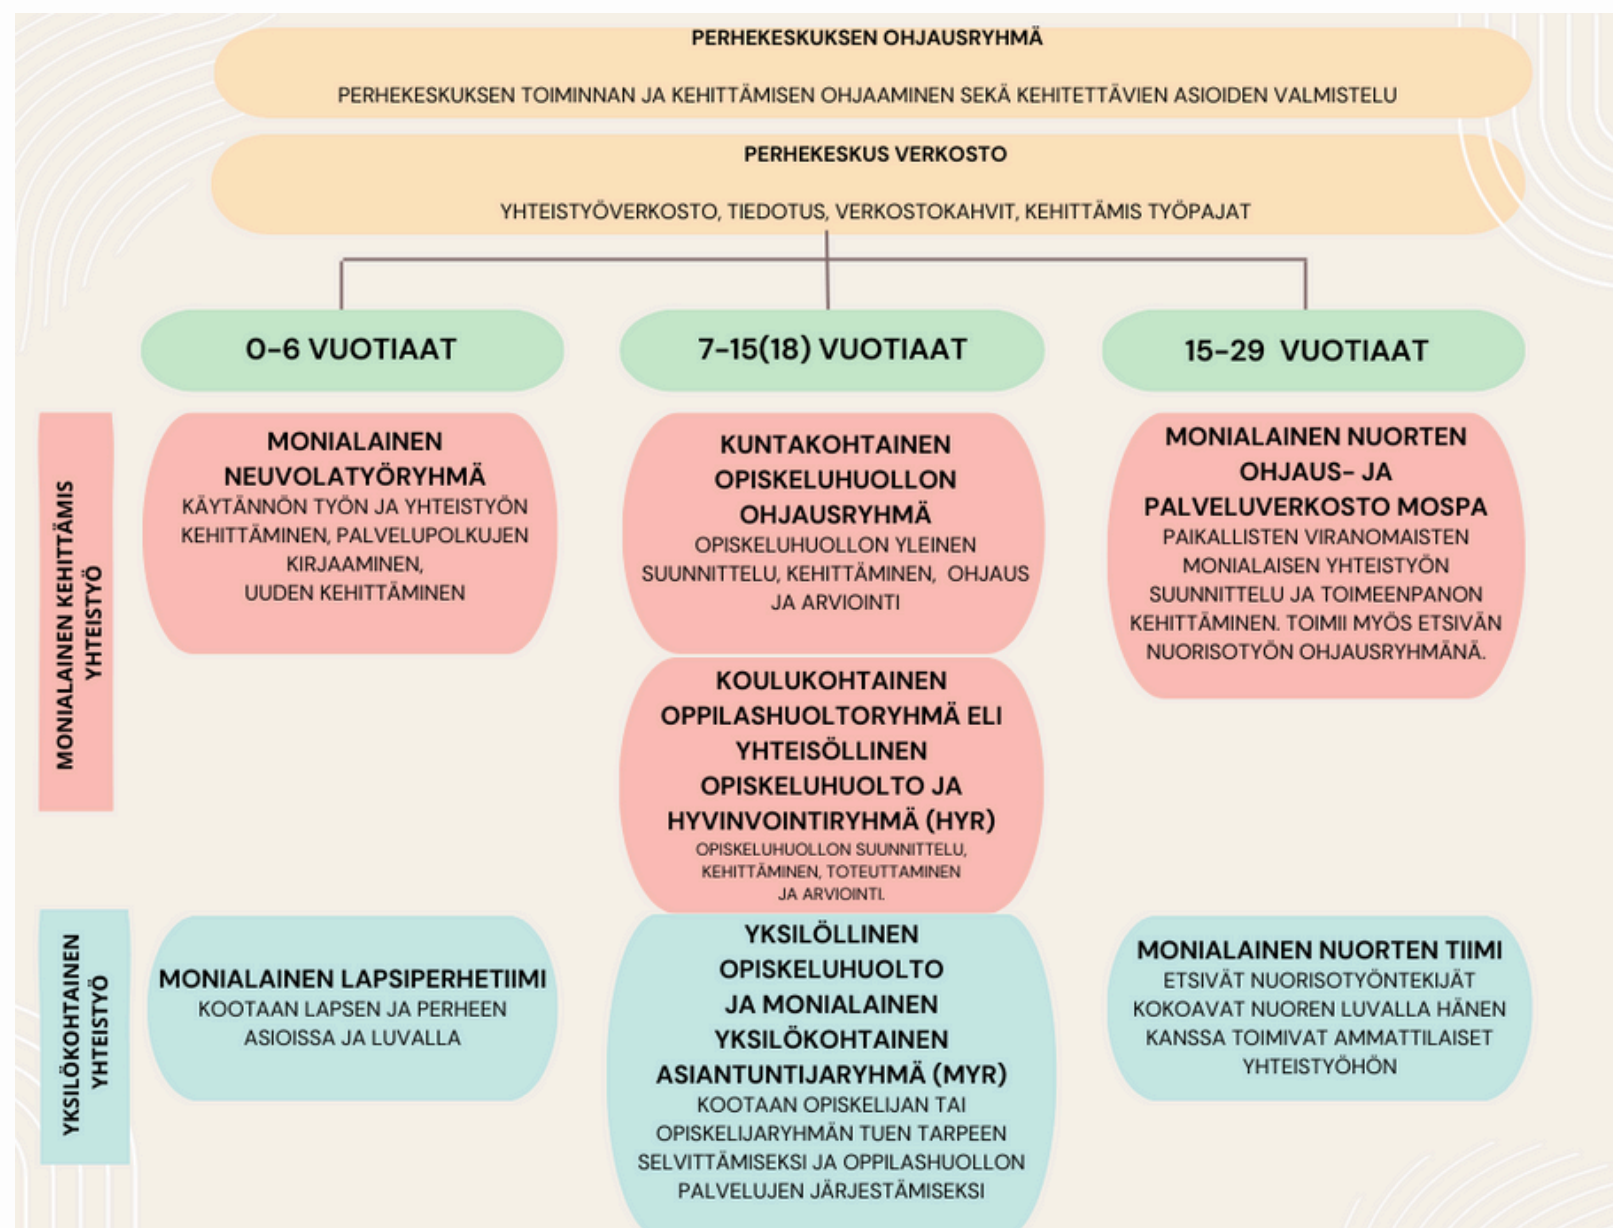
PERHEKESKUKSEN OHJAUSRYHMÄ

PERHEKESKUKSEN TOIMINNAN JA KEHITTÄMISEN OHJAAMINEN SEKÄ KEHITETTÄVIEN ASIOIDEN VALMISTELU

PERHEKESKUS VERKOSTO

YHTEISTYÖVERKOSTO, TIEDOTUS, VERKOSTOKAHVIT, KEHITTÄMIS TYÖPAJAT

0-6 VUOTIAAT

7-15(18) VUOTIAAT

15-29 VUOTIAAT

MONIALAINEN KEHITTÄMIS YHTEISTYÖ

MONIALAINEN NEUVOLATYÖRYHMÄ
KÄYTÄNNÖN TYÖN JA YHTEISTYÖN KEHITTÄMINEN, PALVELUPOLKUJEN KIRJAAMINEN, UUDEN KEHITTÄMINEN

KUNTAKOHTAINEN OPISKELUHUOLLON OHJAUSRYHMÄ
OPISKELUHUOLLON YLEINEN SUUNNITTELU, KEHITTÄMINEN, OHJAUS JA ARVIOINTI

MONIALAINEN NUORTEN OHJAUS- JA PALVELUVERKOSTO MOSPA
PAIKALLISTEN VIRANOMAISTEN MONIALAISEN YHTEISTYÖN SUUNNITTELU JA TOIMEENPANON KEHITTÄMINEN. TOIMII MYÖS ETSIVÄN NUORISOTYÖN OHJAUSRYHMÄNÄ.

KOULUKOHTAINEN OPPILASHUOLTORYHMÄ ELI YHTEISÖLLINEN OPISKELUHUOLTO JA HYVINVOINTIRYHMÄ (HYR)
OPISKELUHUOLLON SUUNNITTELU, KEHITTÄMINEN, TOTEUTTAMINEN JA ARVIOINTI.

YKSILÖKOHTAINEN YHTEISTYÖ

MONIALAINEN LAPSIPERHETIIMI
KOOTAAN LAPSEN JA PERHEEN ASIOISSA JA LUVALLA

YKSILÖLLINEN OPISKELUHUOLTO JA MONIALAINEN YKSILÖKOHTAINEN ASIANTUNTIJARYHMÄ (MYR)
KOOTAAN OPISKELIJAN TAI OPISKELIJARYHMÄN TUEN TARPEEN SELVITTÄMISEKSI JA OPPILASHUOLLON PALVELUJEN JÄRJESTÄMISEKSI

MONIALAINEN NUORTEN TIIMI
ETSIVÄT NUORISOTYÖNTEKIJÄT KOKOAVAT NUOREN LUVALLA HÄNEN KANSSA TOIMIVAT AMMATTILAISET YHTEISTYÖHÖN